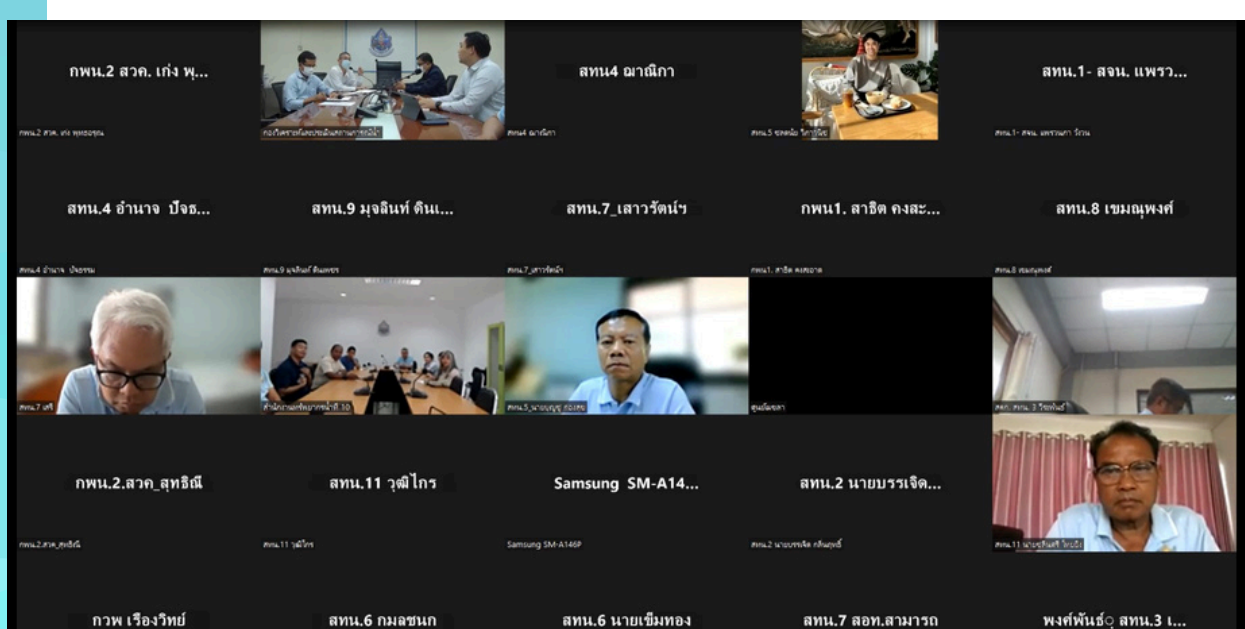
กพน.2 สวค. เก่ง พุ...

กพน.2 สวค. เก่ง พุทธอรุณ

กองวิเคราะห์และประเมินสถานการณ์น้ำ

สทน4 ฉาณิกา

สทน4 ฉาณิกา

สทน.5 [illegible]

สทน.1- สจน. แพรว...

สทน.1- สจน. แพรวนภา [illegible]

สทน.4 อำนาจ ปัจธ...

สทน.4 อำนาจ ปัจธรรม

สทน.9 มุจลินท์ ดินเ...

สทน.9 มุจลินท์ ดินเพชร

สทน.7_เสาวรัตน์ฯ

สทน.7_เสาวรัตน์ฯ

กพน1. สาธิต คงสะ...

กพน1. สาธิต คงสะอาด

สทน.8 เขมณพงศ์

สทน.8 เขมณพงศ์

สทน.7 เสรี

สำนักงานทรัพยากรน้ำที่ 10

สทน.5_นายบุญชู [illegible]

ศูนย์ผลลา

สทก. สทน. 3 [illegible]

กพน.2.สวค_สุทธิณี

กพน.2.สวค_สุทธิณี

สทน.11 วุฒิไกร

สทน.11 วุฒิไกร

Samsung SM-A14...

Samsung SM-A146P

สทน.2 นายบรรเจิด...

สทน.2 นายบรรเจิด กลิ่นฤทธิ์

สทน.11 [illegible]

กวพ เรืองวิทย์

สทน.6 กมลชนก

สทน.6 นายเข็มทอง

สทน.7 สอท.สามารถ

พงศ์พันธ์ฺ สทน.3 เ...